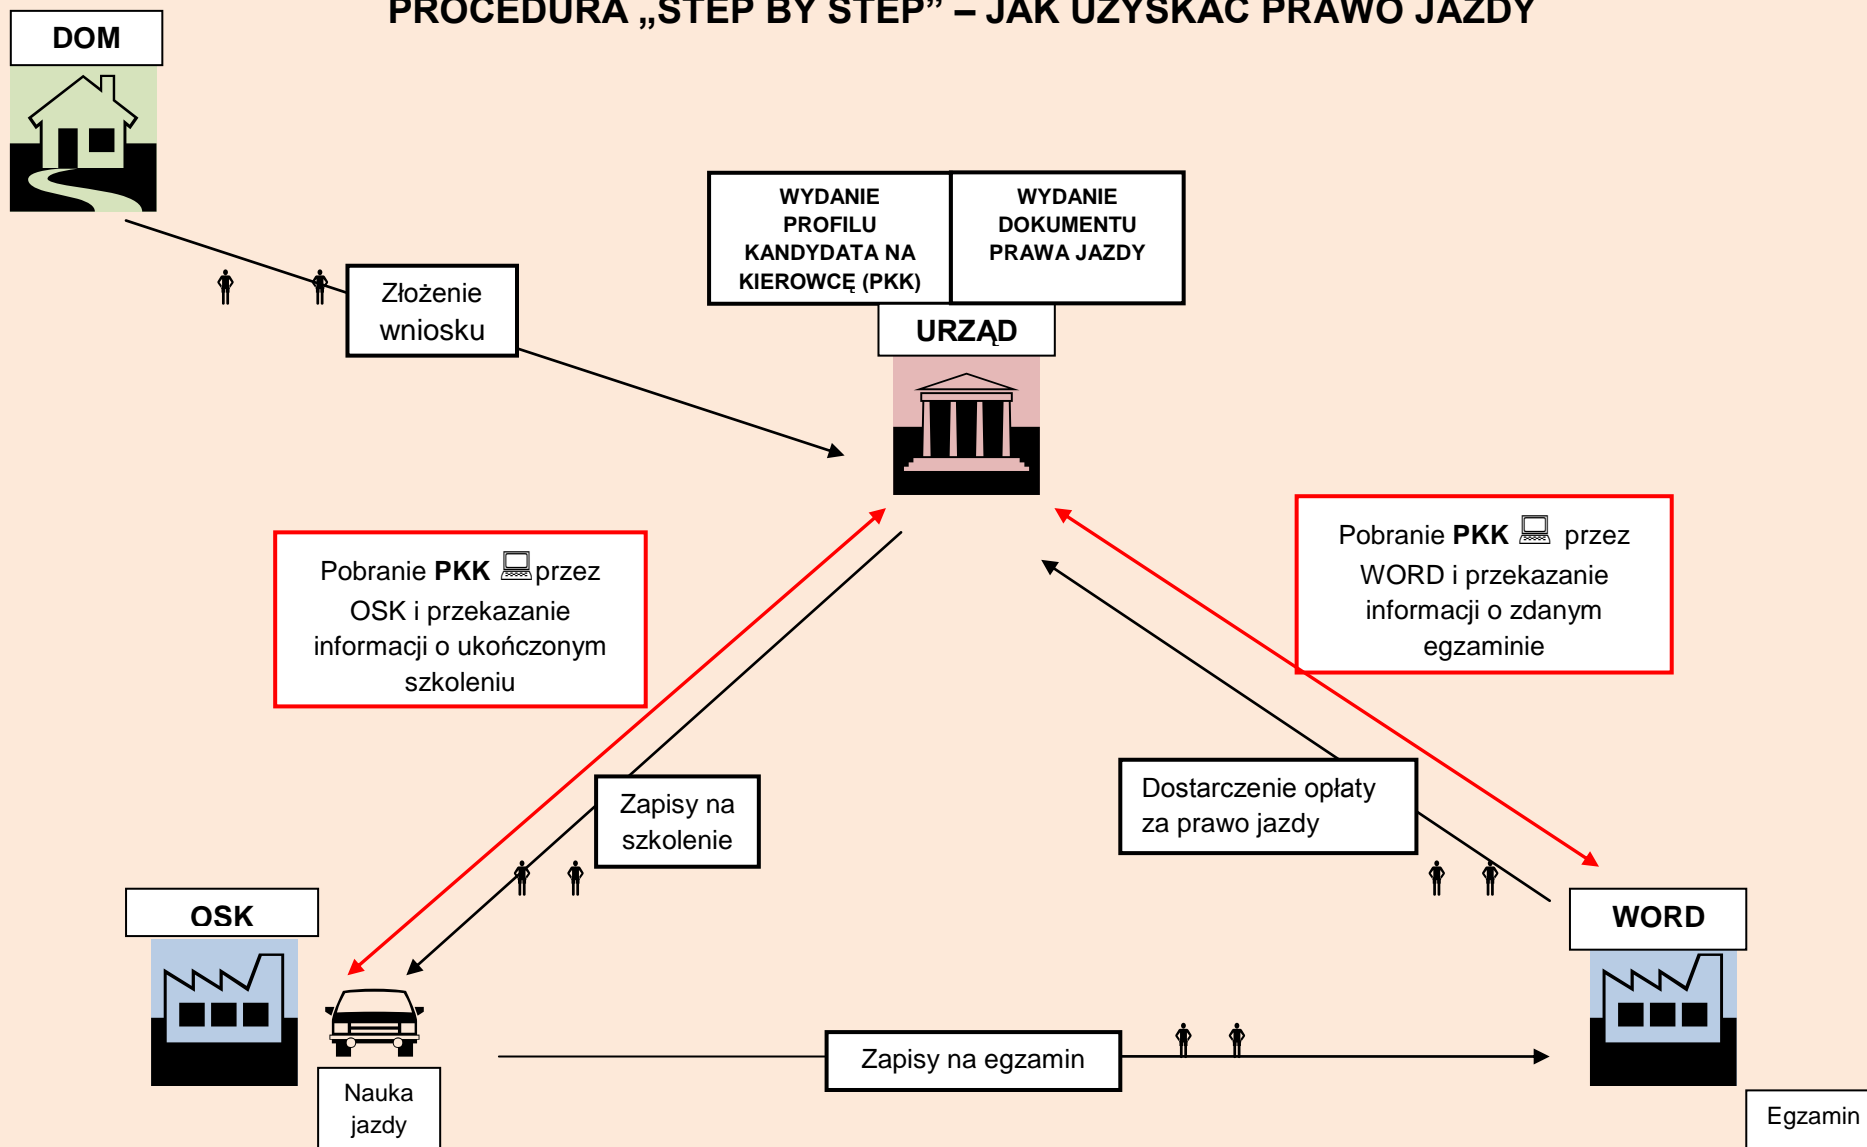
PROCEDURA „STEP BY STEP" – JAK UZYSKAĆ PRAWO JAZDY

DOM

WYDANIE PROFILU KANDYDATA NA KIEROWCĘ (PKK)

WYDANIE DOKUMENTU PRAWA JAZDY

URZĄD

Złożenie wniosku

Pobranie PKK przez OSK i przekazanie informacji o ukończonym szkoleniu

Pobranie PKK przez WORD i przekazanie informacji o zdanym egzaminie

Zapisy na szkolenie

Dostarczenie opłaty za prawo jazdy

OSK

WORD

Zapisy na egzamin

Nauka jazdy

Egzamin